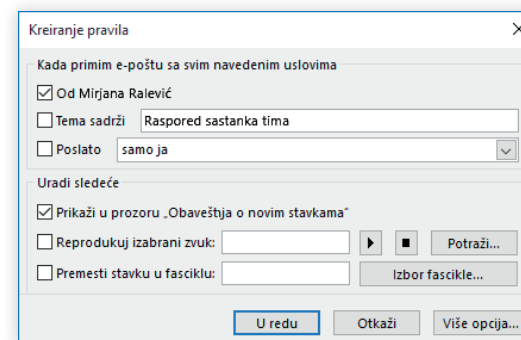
Kreiranje pravila

Kada primim e-poštu sa svim navedenim uslovima

☑ Od Mirjana Ralević

☐ Tema sadrži Raspored sastanka tima

☐ Poslato samo ja

Uradi sledeće

☑ Prikaži u prozoru „Obaveštja o novim stavkama"

☐ Reprodukuj izabrani zvuk: Potraži...

☐ Premesti stavku u fasciklu: Izbor fascikle...

U redu Otkaži Više opcija...